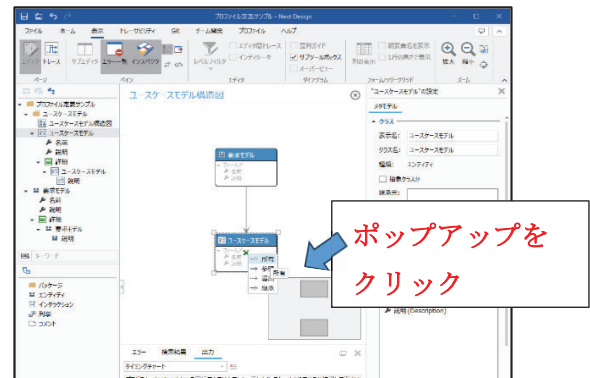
プロファイル定義サンプル - Next Design

ファイル ホーム 表示 トレーサビリティ 検証 チーム開発 プロファイル ヘルプ

エディタ トレース サブエディタ エラー一覧 インスペクタ レベルフィルタ エディタ間トレース インデント 整列ガイド サブツールボックス オーバービュー 外部命名 拡大 縮小

ページ ペイン エディタ ダイアグラム フォームサブグリッド ズーム

プロファイル定義サンプル
ユースケースモデル
ユースケースモデル構造図
ユースケースモデル
名前
説明
詳細
ユースケースモデル
説明
要求モデル
名前
説明
詳細
要求モデル
説明

キーワード

パッケージ
エンティティ
インタラクション
列挙
コメント

ユースケースモデル構造図

要求モデル
ユースケースモデル
所有
参照
継承
関連
所有

"ユースケースモデル"の設定
メタモデル
クラス
表示名: ユースケースモデル
クラス名: ユースケースモデル
種類: エンティティ
抽象クラス
継承元:
説明 (Description)

エラー 検索結果 出力
ライティングチャート

ポップアップを
クリック